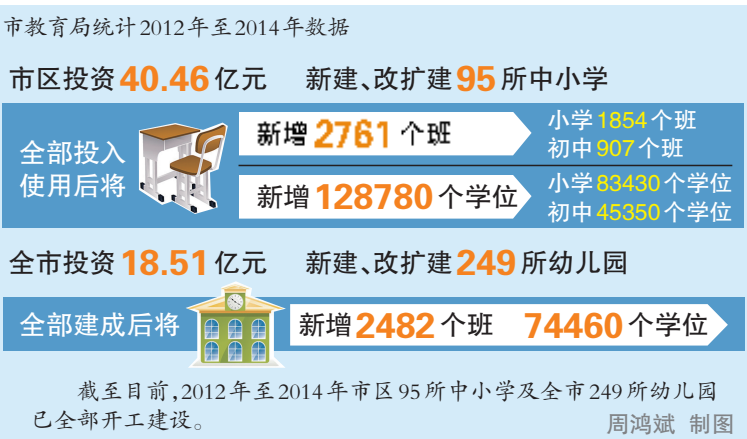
市教育局统计2012年至2014年数据

市区投资40.46亿元　新建、改扩建95所中小学

全部投入使用后将

新增2761个班

小学1854个班
初中907个班

新增128780个学位

小学83430个学位
初中45350个学位

全市投资18.51亿元　新建、改扩建249所幼儿园

全部建成后将

新增2482个班　74460个学位

截至目前，2012年至2014年市区95所中小学及全市249所幼儿园已全部开工建设。

周鸿斌　制图